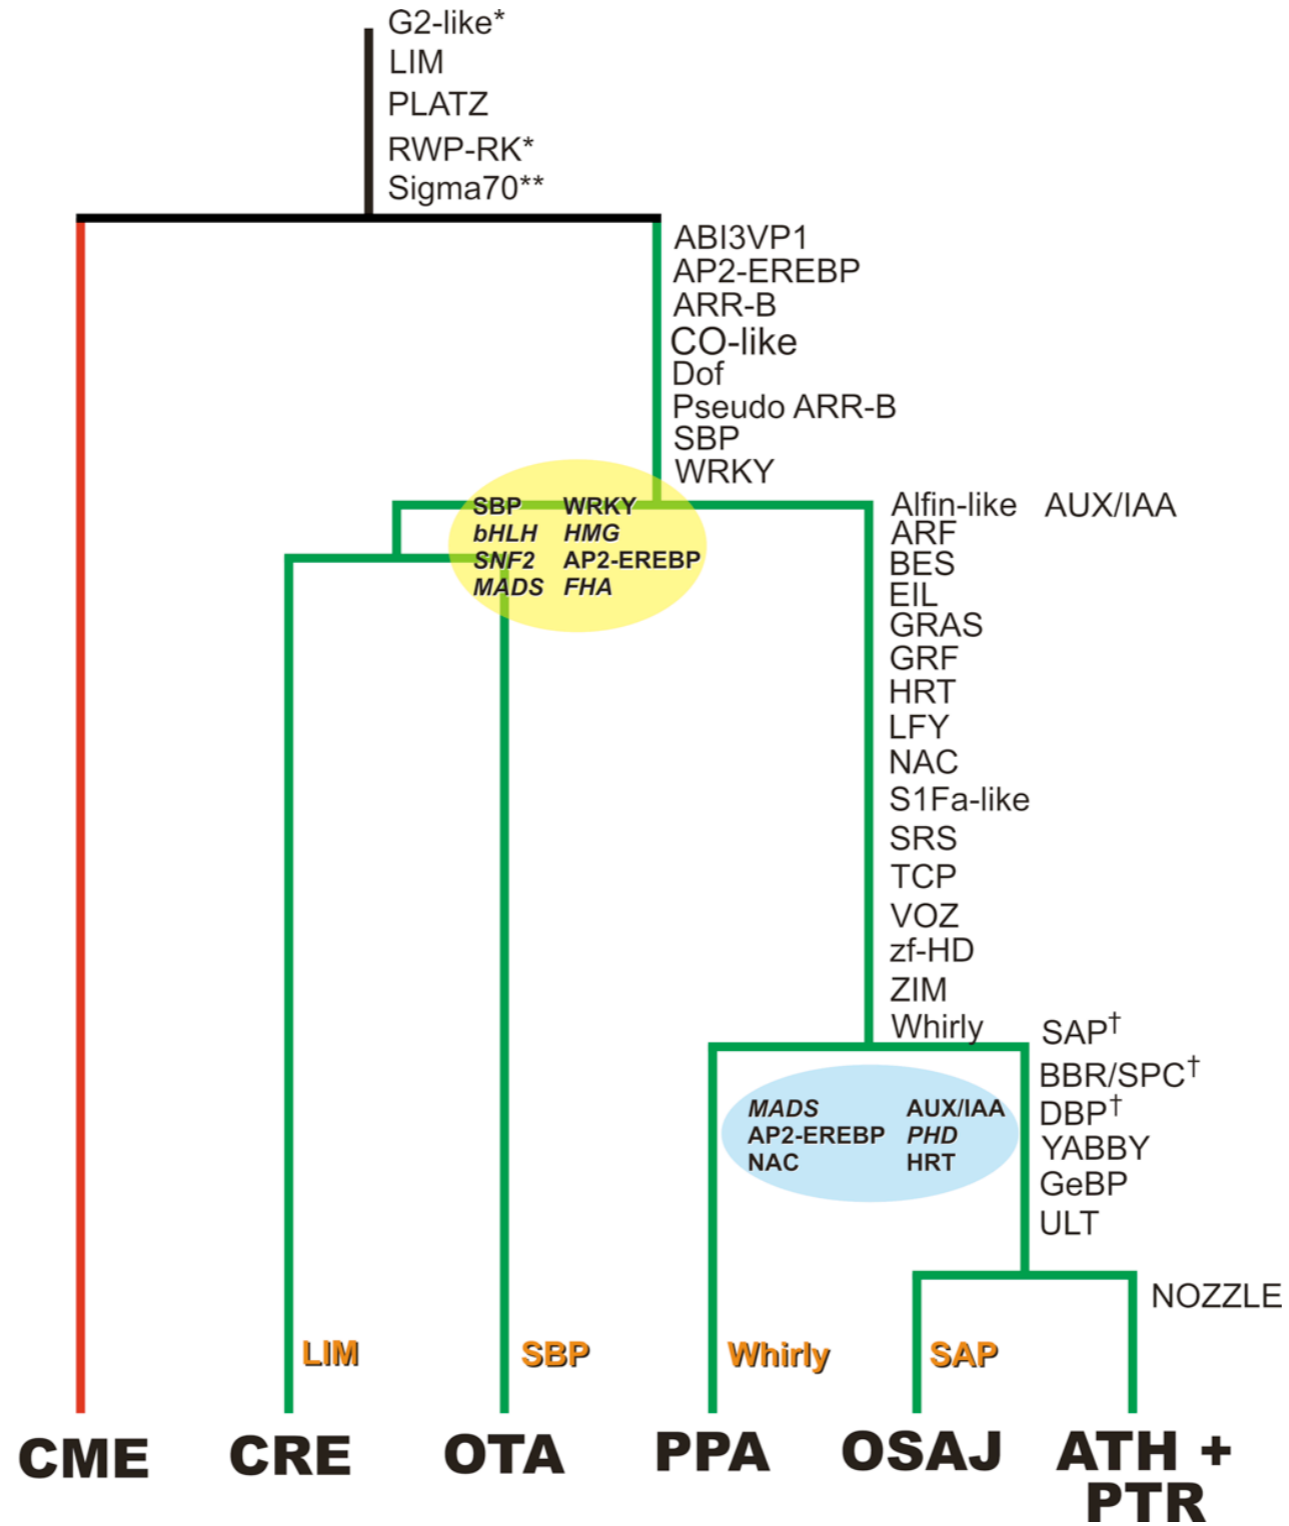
G2-like*
LIM
PLATZ
RWP-RK*
Sigma70**

ABI3VP1
AP2-EREBP
ARR-B
CO-like
Dof
Pseudo ARR-B
SBP
WRKY

SBP WRKY
bHLH HMG
SNF2 AP2-EREBP
MADS FHA

Alfin-like AUX/IAA
ARF
BES
EIL
GRAS
GRF
HRT
LFY
NAC
S1Fa-like
SRS
TCP
VOZ
zf-HD
ZIM
Whirly

SAP$^{\dagger}$
BBR/SPC$^{\dagger}$
DBP$^{\dagger}$
YABBY
GeBP
ULT

MADS AUX/IAA
AP2-EREBP PHD
NAC HRT

NOZZLE

LIM
SBP
Whirly
SAP

CME CRE OTA PPA OSAJ ATH + PTR